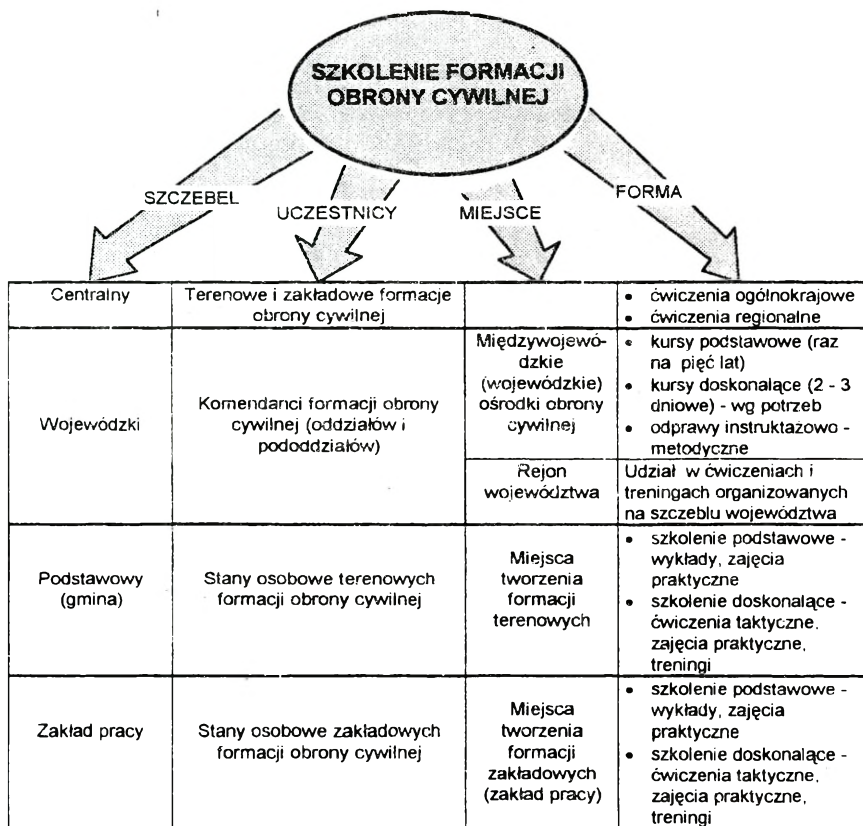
SZKOLENIE FORMACJI OBRONY CYWILNEJ

SZCZEBEL | UCZESTNICY | MIEJSCE | FORMA

| SZCZEBEL | UCZESTNICY | MIEJSCE | FORMA |
|---|---|---|---|
| Centralny | Terenowe i zakładowe formacje obrony cywilnej | | • ćwiczenia ogólnokrajowe • ćwiczenia regionalne |
| Wojewódzki | Komendanci formacji obrony cywilnej (oddziałów i pododdziałów) | Międzywojewódzkie (wojewódzkie) ośrodki obrony cywilnej | • kursy podstawowe (raz na pięć lat) • kursy doskonalące (2 - 3 dniowe) - wg potrzeb • odprawy instruktażowo - metodyczne |
| | | Rejon województwa | Udział w ćwiczeniach i treningach organizowanych na szczeblu województwa |
| Podstawowy (gmina) | Stany osobowe terenowych formacji obrony cywilnej | Miejsca tworzenia formacji terenowych | • szkolenie podstawowe - wykłady, zajęcia praktyczne • szkolenie doskonalące - ćwiczenia taktyczne, zajęcia praktyczne, treningi |
| Zakład pracy | Stany osobowe zakładowych formacji obrony cywilnej | Miejsca tworzenia formacji zakładowych (zakład pracy) | • szkolenie podstawowe - wykłady, zajęcia praktyczne • szkolenie doskonalące - ćwiczenia taktyczne, zajęcia praktyczne, treningi |